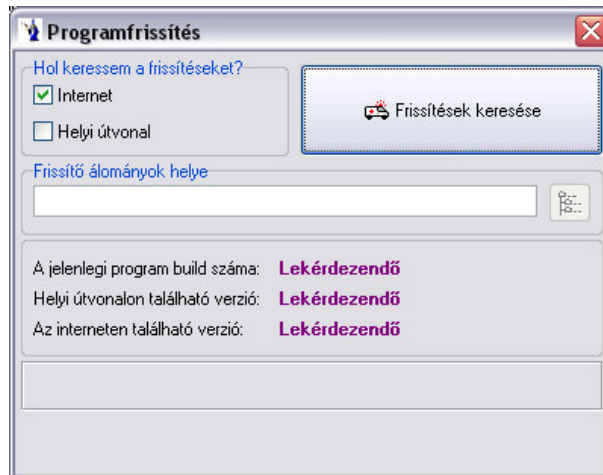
Programfrissítés

Hol keressem a frissítéseket?
Internet
Helyi útvonal

Frissítések keresése

Frissítő álományok helye

A jelenlegi program build száma: Lekérdezendő
Helyi útvonalon található verzió: Lekérdezendő
Az interneten található verzió: Lekérdezendő